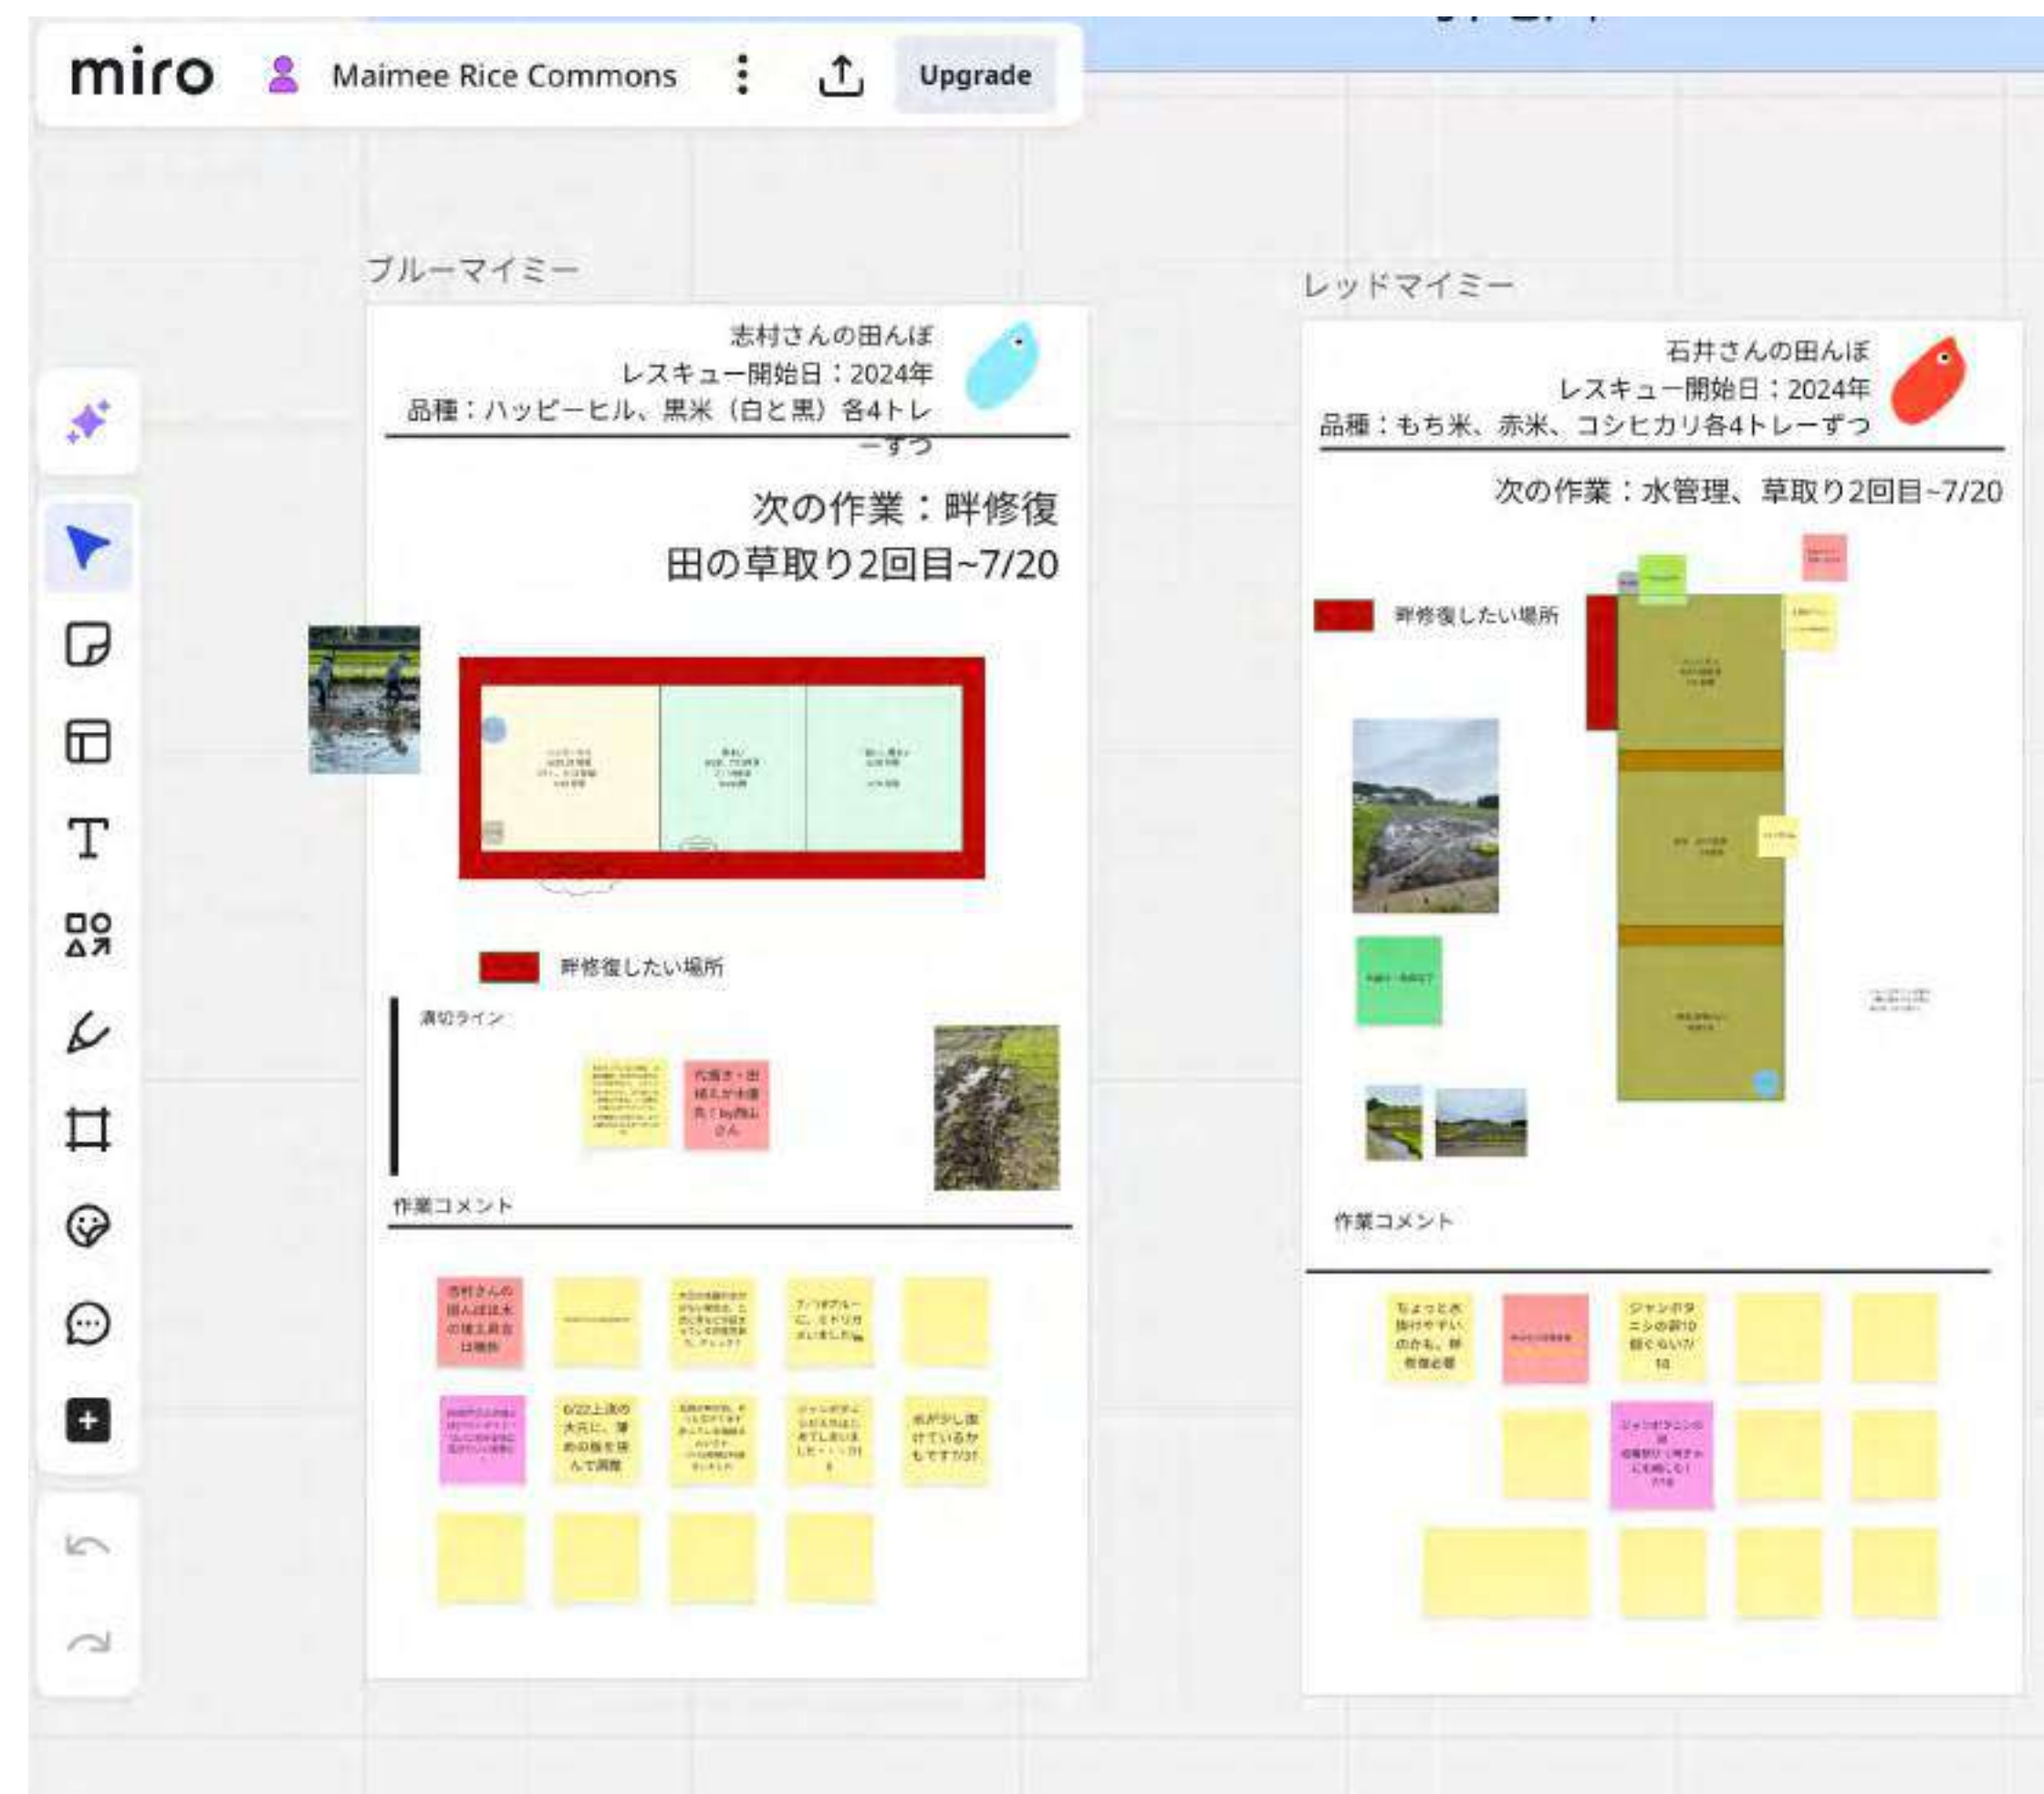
miro Maimee Rice Commons Upgrade

ブルーマイミー

志村さんの田んぼ
レスキュー開始日：2024年
品種：ハッピーヒル、黒米（白と黒）各4トレーずつ

次の作業：畔修復
田の草取り2回目~7/20

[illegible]

畔修復したい場所

湧切ライン

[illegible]

代掻き・田植えが小原先！by西山さん

作業コメント

志村さんの田んぼは水の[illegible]

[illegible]

7/19ブルーに、ミドリガ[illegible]

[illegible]

6/22上流の大元に、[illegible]の板を挟んで調整

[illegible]

水が少し抜けているかもです7/31

レッドマイミー

石井さんの田んぼ
レスキュー開始日：2024年
品種：もち米、赤米、コシヒカリ各4トレーずつ

次の作業：水管理、草取り2回目~7/20

畔修復したい場所

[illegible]

作業コメント

ちょっと水抜けやすいのかも。畔修復必要

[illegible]

ジャンボタニシの卵10個くらい7/18

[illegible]